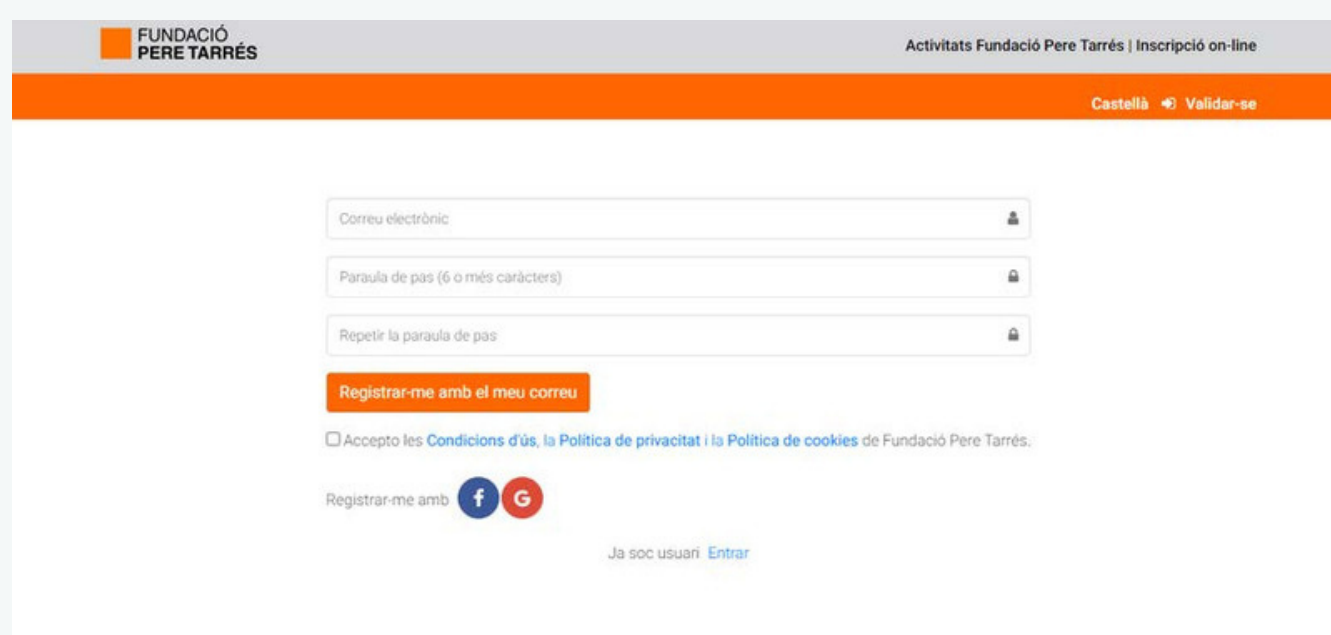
FUNDACIÓ
PERE TARRÉS

Activitats Fundació Pere Tarrés | Inscripció on-line

Castellà Validar-se

Correu electrònic

Paraula de pas (6 o més caràcters)

Repetir la paraula de pas

Registrar-me amb el meu correu

Accepto les Condicions d'ús, la Política de privacitat i la Política de cookies de Fundació Pere Tarrés.

Registrar-me amb f G

Ja soc usuari Entrar